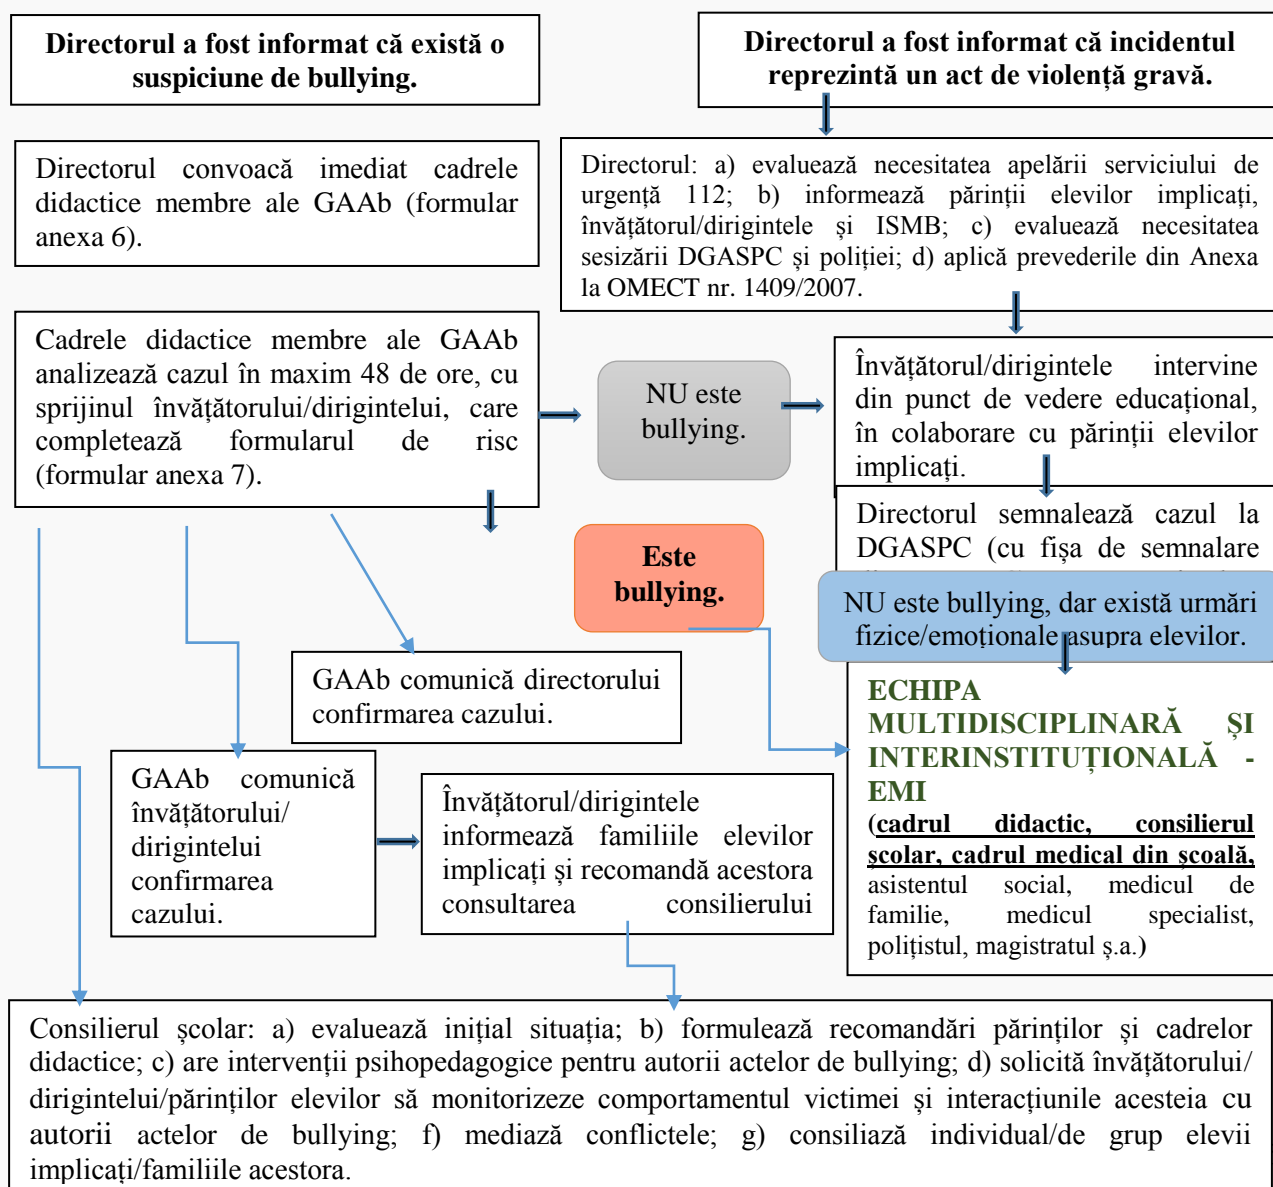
Directorul a fost informat că există o suspiciune de bullying.

Directorul a fost informat că incidentul reprezintă un act de violență gravă.

Directorul convoacă imediat cadrele didactice membre ale GAAb (formular anexa 6).

Directorul: a) evaluează necesitatea apelării serviciului de urgență 112; b) informează părinții elevilor implicați, învățătorul/dirigintele și ISMB; c) evaluează necesitatea sesizării DGASPC și poliției; d) aplică prevederile din Anexa la OMECT nr. 1409/2007.

Cadrele didactice membre ale GAAb analizează cazul în maxim 48 de ore, cu sprijinul învățătorului/dirigintelui, care completează formularul de risc (formular anexa 7).

NU este bullying.

Învățătorul/dirigintele intervine din punct de vedere educațional, în colaborare cu părinții elevilor implicați.

Directorul semnalează cazul la DGASPC (cu fișa de semnalare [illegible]

Este bullying.

NU este bullying, dar există urmări fizice/emoționale asupra elevilor.

GAAb comunică directorului confirmarea cazului.

ECHIPA MULTIDISCIPLINARĂ ȘI INTERINSTITUȚIONALĂ - EMI

(cadrul didactic, consilierul școlar, cadrul medical din școală, asistentul social, medicul de familie, medicul specialist, polițistul, magistratul ș.a.)

GAAb comunică învățătorului/ dirigintelui confirmarea cazului.

Învățătorul/dirigintele informează familiile elevilor implicați și recomandă acestora consultarea consilierului

Consilierul școlar: a) evaluează inițial situația; b) formulează recomandări părinților și cadrelor didactice; c) are intervenții psihopedagogice pentru autorii actelor de bullying; d) solicită învățătorului/ dirigintelui/părinților elevilor să monitorizeze comportamentul victimei și interacțiunile acesteia cu autorii actelor de bullying; f) mediază conflictele; g) consiliază individual/de grup elevii implicați/familiile acestora.